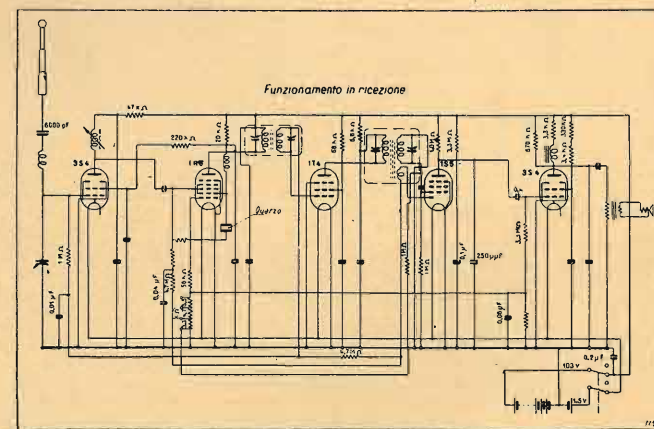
Funzionamento in ricezione

6000 pF

47 kΩ

270 kΩ

20 kΩ

3S4

1R6

1T4

1S5

3S4

Quarzo

1 MΩ

0,01 μF

0,01 μF

0,1 μF

250 μμF

0,05 μF

4,7 MΩ

103 V

1,5 V

0,2 μF

470 kΩ

3,3 MΩ

330 kΩ

2,2 MΩ

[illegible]